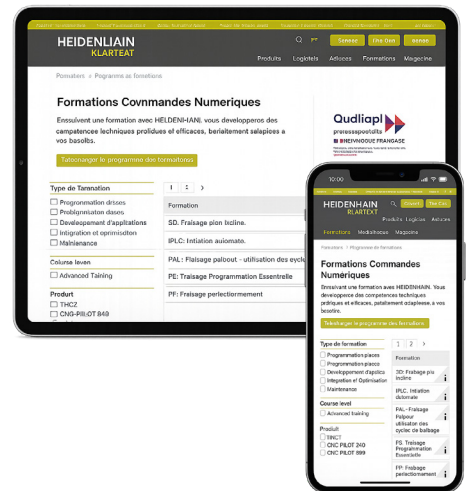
HEIDENLIAIN
KLARTEAT

Senese
Dne Dan
Denae

Produts
Logiciels
Adusces
Formations
Magazine

Formations > Programme as formations

Formations Covnmandes Numeriques

Ensuivent une formation avec HELDENHAIN, vous developperos des competences techniques prolidues et elficaces, beriaitement salapises a vos basolts.

Tatocnager le programme des formations

Qudliapl
preresspostuits
REPVNIOUE FRANGASE

Type de Taranation
Programmation drsses
Problanisaton daves
Developement d'applications
Integration et oprimisotion
Maintenance

Coulrse leven
Advanced Taining

Produrt
THCZ
CNG-PILOT 849

1 2 >

Formation
SD. Fraisage plon Incline.
IPLC: Initiation auiomato.
PAL: Fiaisage palout - utilisation des cyclu
PE: Traisage Programmation Essentrelle
PF: Fraisage perlectiormement

10:00

HEIDENHAIN
KLARTEAT
Produits
Logiciels
Adusces
Formations
Mediaisthaue
Magazine

Formations > Programme des formations

Formations Commandes Numeriques

Ensuivent une formation aves HEIDENHAIN. You developpence des competences techniques proliques et efficace, pataitement adaplees a vos beseirs.

Telecharger le programme des formations

Type de formation
Programmation places
Programmation dass
Development d'applics
Integration et Optimisation
Maintenaoc

Course level
Advanced training

Produit
TINCT
CNC PILOT 240
CNC PILOT 899

1 2 >

Formation
3D: Fraisage pio incline
IPLC: Initiation dotomate
PAL: Fraisage Palpour utilisation des cycles de balbage
FS. Traisage Programmation Essentielle
FP: Frabage perfectionnement